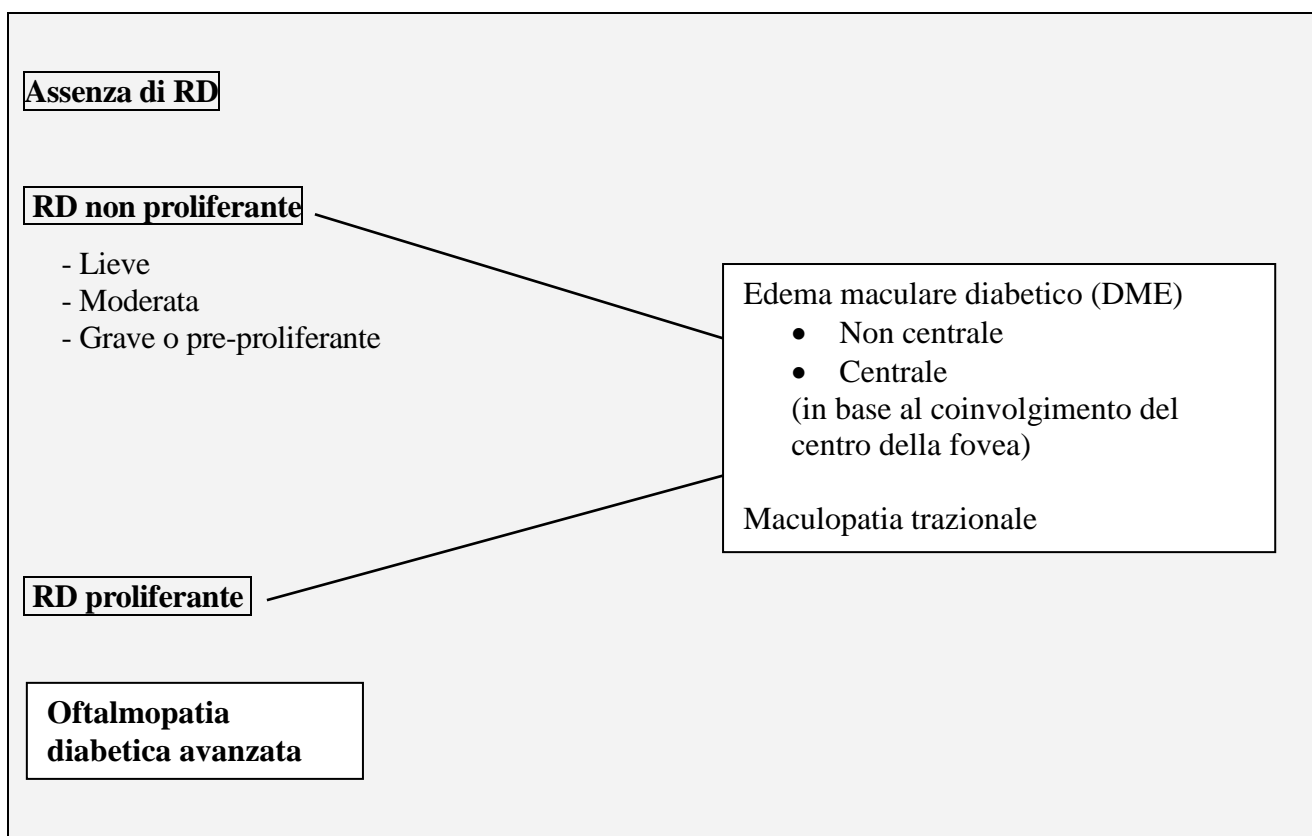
Assenza di RD

RD non proliferante

- Lieve
- Moderata
- Grave o pre-proliferante

Edema maculare diabetico (DME)
• Non centrale
• Centrale
(in base al coinvolgimento del centro della fovea)

Maculopatia trazionale

RD proliferante

Oftalmopatia diabetica avanzata